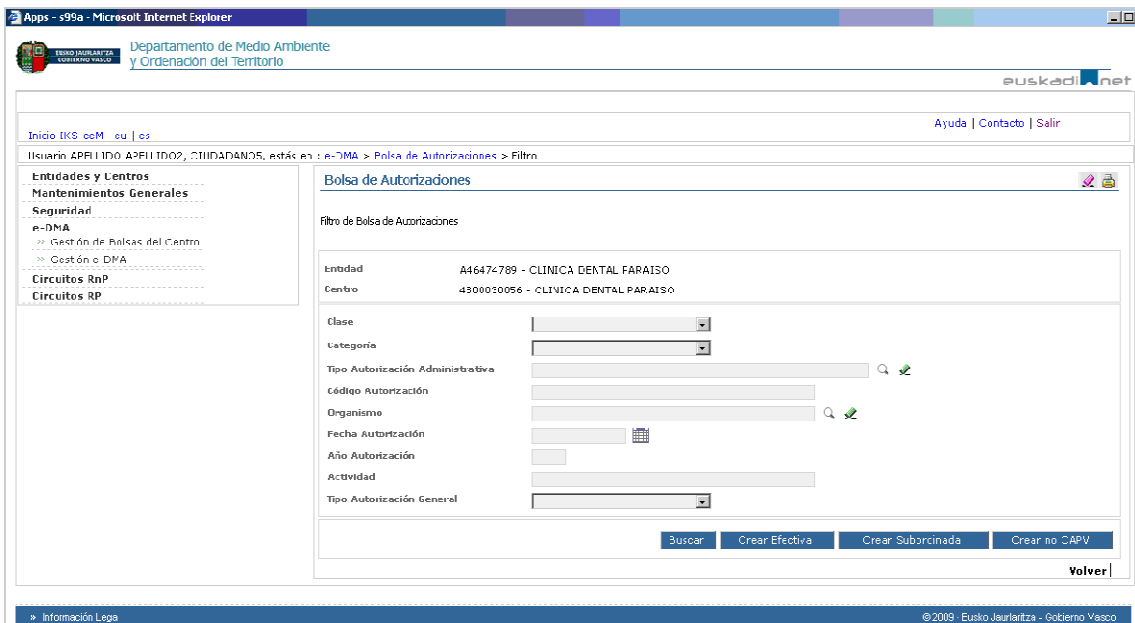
Apps - s99a - Microsoft Internet Explorer

EUSKO JAURLARITZA GOBIERNO VASCO

Departamento de Medio Ambiente y Ordenación del Territorio

euskadi.net

Inicio IKS eeM eu | es

Ayuda | Contacto | Salir

Usuario APELLIDO APELLIDO2, CIUDADANO5, estás en : e-DMA > Bolsa de Autorizaciones > Filtro

Entidades y Centros
Mantenimientos Generales
Seguridad
e-DMA
» Gestón de Bolsas del Centro
» Gestón e DMA
Circuitos RnP
Circuitos RP

Bolsa de Autorizaciones

Filtro de Bolsa de Autorizaciones

Entidad A46474789 - CLINICA DENTAL FARAISO
Centro 4300030056 - CLINICA DENTAL FARAISO

Clase
Categoría
Tipo Autorización Administrativa
Código Autorización
Organismo
Fecha Autorización
Año Autorización
Actividad
Tipo Autorización General

Buscar | Crear Efectiva | Crear Subordinada | Crear no CAPV

Volver

» Información Legal

©2009 - Eusko Jaurlaritza - Gobierno Vasco